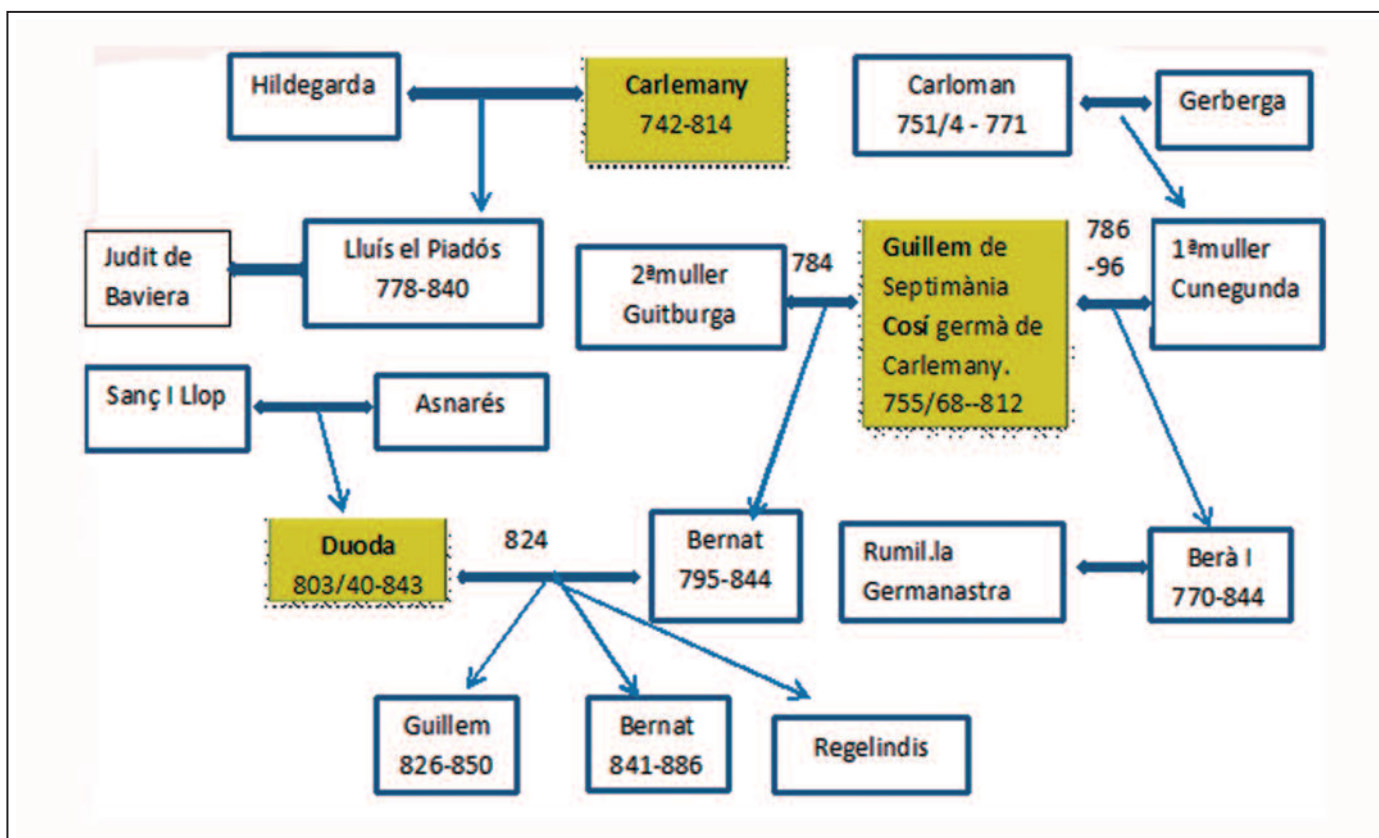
Hildegarda

Carlemany
742-814

Carloman
751/4 - 771

Gerberga

Judit de Baviera

Lluís el Piadós
778-840

2ªmuller
Guitburga

784

Guillem de Septimània Cosí germà de Carlemany. 755/68--812

786
-96

1ªmuller
Cunegunda

Sanç I Llop

Asnarés

Duoda
803/40-843

824

Bernat
795-844

Rumil.la
Germanastra

Berà I
770-844

Guillem
826-850

Bernat
841-886

Regelindis